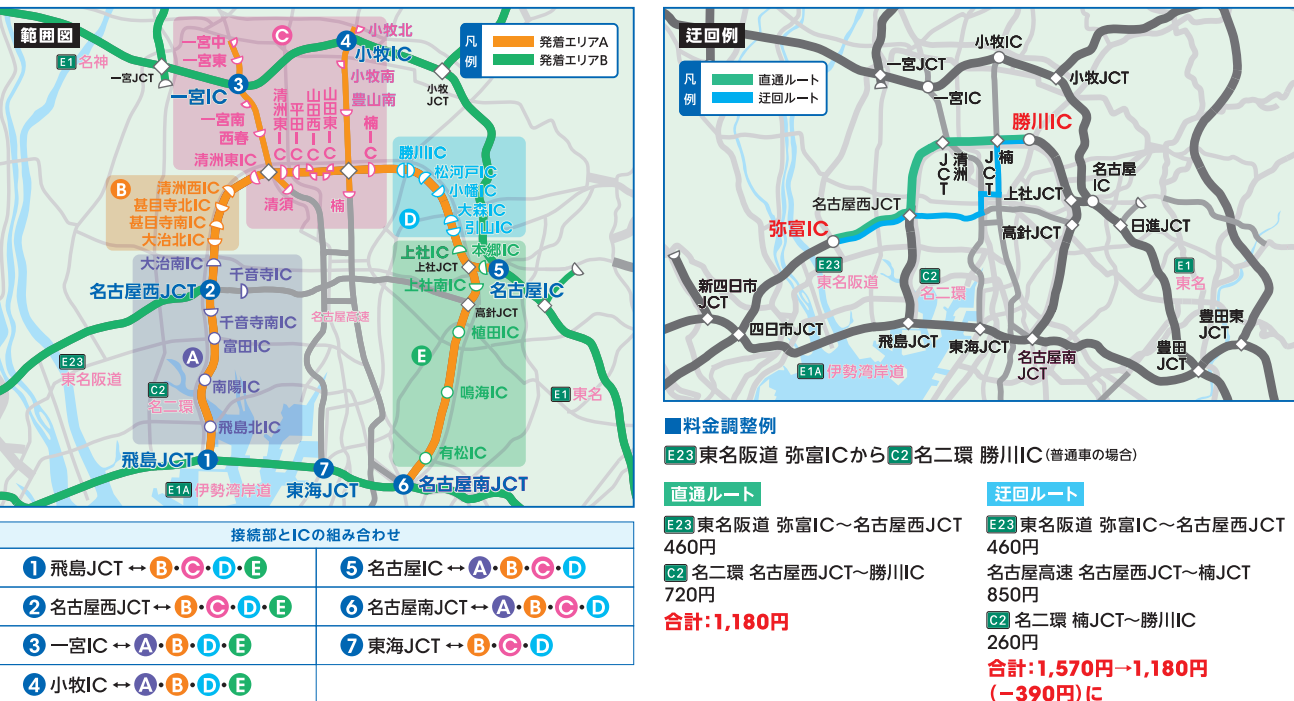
範囲図

凡例
発着エリアA
発着エリアB

E1 名神
一宮JCT
一宮中
一宮東
3 一宮IC
C
4 小牧IC
小牧北
小牧南
豊山南
小牧JCT
一宮南
西春
清洲東IC
清洲東IC
平田IC
山田西IC
山田東IC
楠IC
清須
楠
B
清洲西IC
甚目寺北IC
甚目寺南IC
大治北IC
大治南IC
千音寺IC
2 名古屋西JCT
千音寺南IC
富田IC
A
南陽IC
飛島北IC
1 飛島JCT
E23 東名阪道
C2 名二環
E1A 伊勢湾岸道
7 東海JCT
6 名古屋南JCT
名古屋高速
勝川IC
松河戸IC
小幡IC
大森IC
引山IC
D
上社IC
本郷IC
上社JCT
5
上社南IC
名古屋IC
高針JCT
植田IC
E
鳴海IC
有松IC
E1 東名

接続部とICの組み合わせ
| | |
|---|---|
| 1 飛島JCT ↔ B・C・D・E | 5 名古屋IC ↔ A・B・C・D |
| 2 名古屋西JCT ↔ B・C・D・E | 6 名古屋南JCT ↔ A・B・C・D |
| 3 一宮IC ↔ A・B・D・E | 7 東海JCT ↔ B・C・D |
| 4 小牧IC ↔ A・B・D・E | |

迂回例

凡例
直通ルート
迂回ルート

小牧IC
一宮JCT
小牧JCT
一宮IC
勝川IC
清洲JCT
楠JCT
名古屋IC
上社JCT
名古屋西JCT
弥富IC
日進JCT
高針JCT
E23 東名阪道
C2 名二環
E1 東名
新四日市JCT
四日市JCT
飛島JCT
東海JCT
名古屋南JCT
豊田東JCT
豊田JCT
E1A 伊勢湾岸道

■料金調整例
E23 東名阪道 弥富ICから C2 名二環 勝川IC（普通車の場合）

直通ルート
E23 東名阪道 弥富IC～名古屋西JCT
460円
C2 名二環 名古屋西JCT～勝川IC
720円
合計：1,180円

迂回ルート
E23 東名阪道 弥富IC～名古屋西JCT
460円
名古屋高速 名古屋西JCT～楠JCT
850円
C2 名二環 楠JCT～勝川IC
260円
合計：1,570円→1,180円
（−390円）に